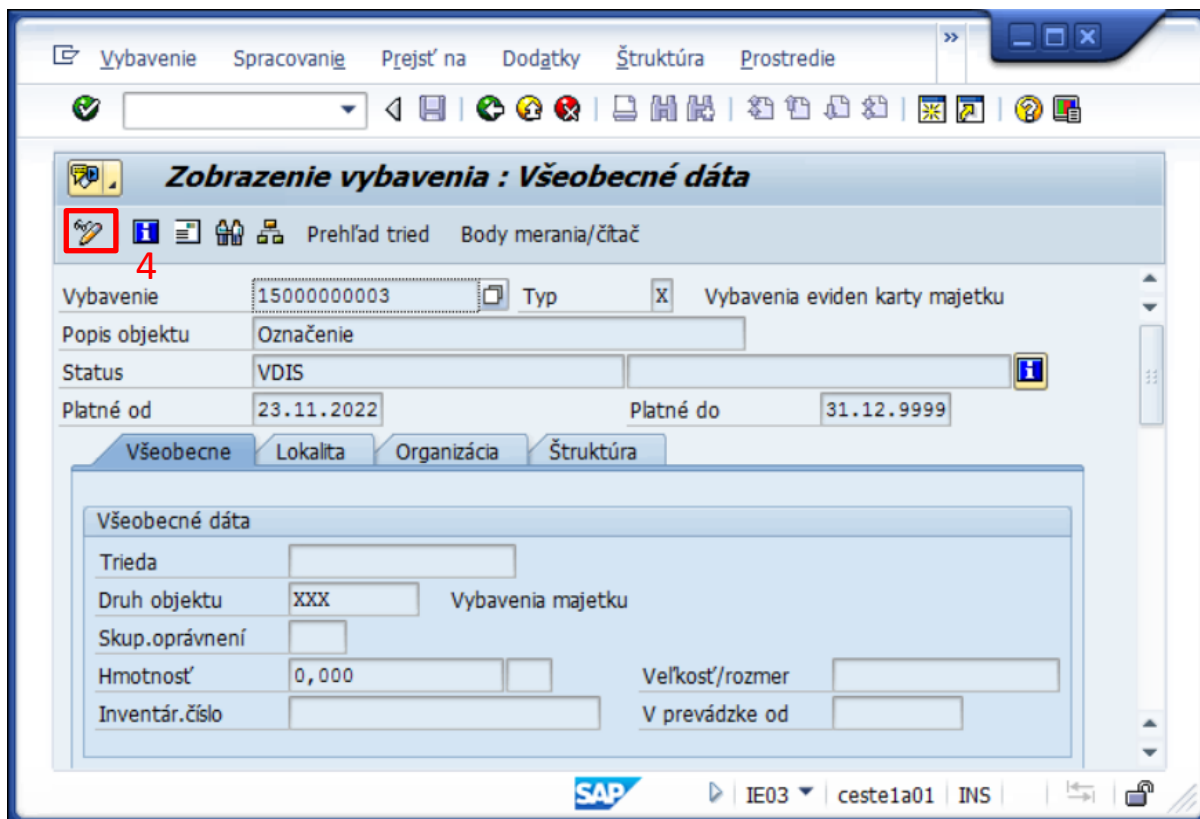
Vybavenie Spracovanie Prejsť na Dodatky Štruktúra Prostredie

Zobrazenie vybavenia : Všeobecné dáta

Prehľad tried Body merania/čítač

4

Vybavenie 150000000003 Typ X Vybavenia eviden karty majetku

Popis objektu Označenie

Status VDIS

Platné od 23.11.2022 Platné do 31.12.9999

Všeobecne Lokalita Organizácia Štruktúra

Všeobecné dáta

Trieda

Druh objektu XXX Vybavenia majetku

Skup.oprávnení

Hmotnosť 0,000 Veľkosť/rozmer

Inventár.číslo V prevádzke od

SAP IE03 ceste1a01 INS